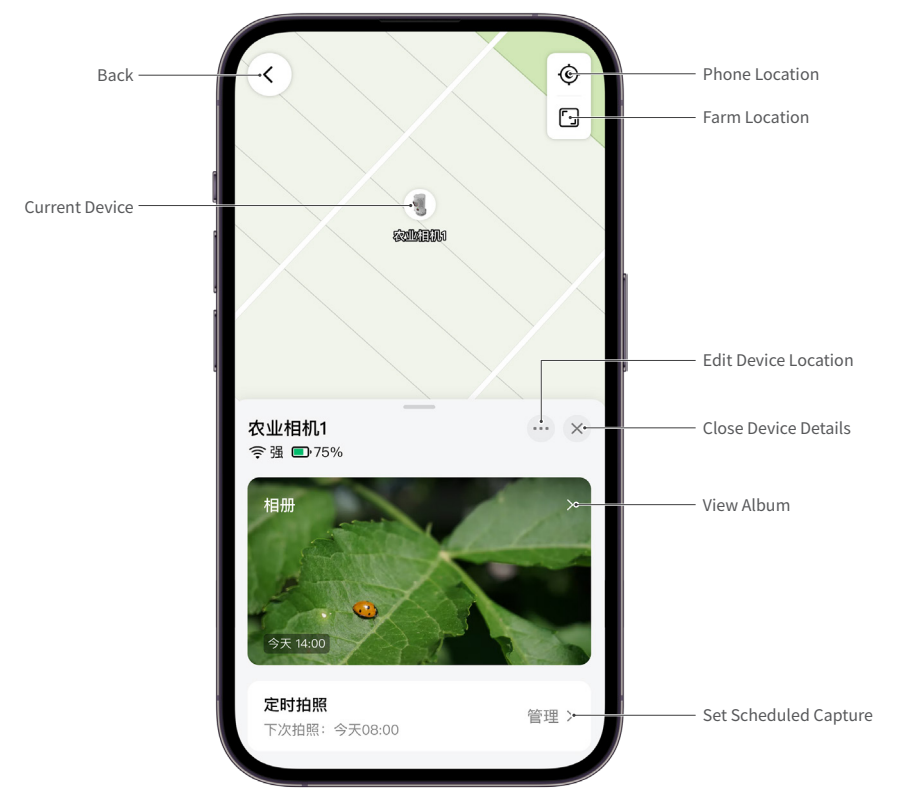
Back

Phone Location

Farm Location

Current Device

农业相机1

Edit Device Location

农业相机1

强 75%

Close Device Details

相册

View Album

今天 14:00

定时拍照

下次拍照：今天08:00

管理

Set Scheduled Capture